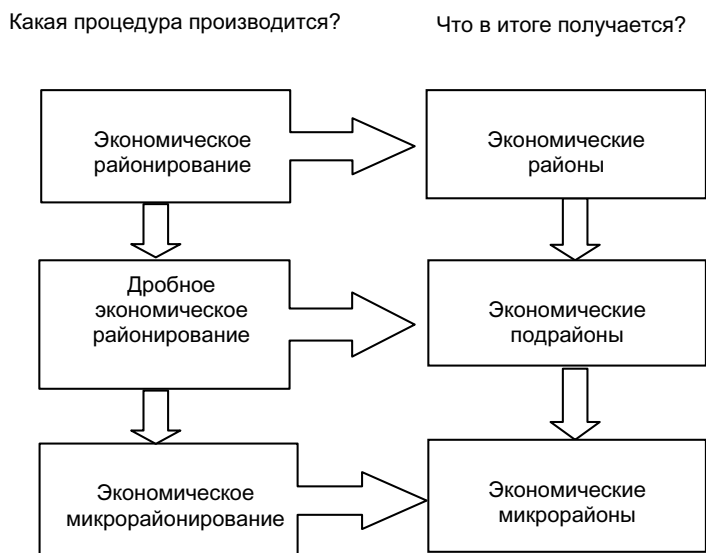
Какая процедура производится?

Что в итоге получается?

Экономическое районирование

Экономические районы

Дробное экономическое районирование

Экономические подрайоны

Экономическое микрорайонирование

Экономические микрорайоны